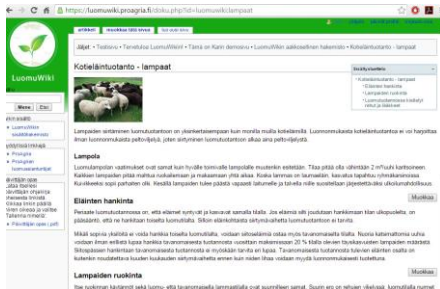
https://luomuwiki.proagria.fi/doku.php?id=luomuwiki:lampaat

artikkeli | muokkaa tätä sivua | 

Jäljet: • Teeliana • Tervetuloa LuomuWikiin! • Tämä on Karin demosivu • LuomuWikin aakkosellinen hakemisto • Kotieläintuotanto • lampaat

LuomuWiki

Mene | Etsi

Kotieläintuotanto - lampaat

Sisällysluettelo
• Kotieläintuotanto - lampaat
• Eläinten hankinta
• Lampaiden ruokinta
• Luomutuotannossa sallitut rehut ja lisäaineet

Lampaiden siirtäminen luomutuotantoon on yksinkertaisempaan kuin monilla muilla kotieläimillä. Luomunmukaista kotieläintuotantoa ei voi harjoittaa ilman luomunmukaista peltoviljelyä, joten siirtyminen luomutuotantoon alkaa aina peltoviljelystä.

Lampola

Luomulampolan vaatimukset ovat samat kuin tavallisellakin lampolalle muutenkin asetetaan. Tilaa pitää olla vähintään 2 m²/uuhi karitsoineen. Kaikilla lampaiden pitää mahtua ruokailemaan ja makaamaan yhtä aikaa. Koska lammas on laiduneläin, kasvatus tapahtuu ryhmäkarsinoissa. Kuivikkeeksi sopii parhaiten olki. Ikkunoita lampolan tulee päästä vapaasti talumelle ja talvella niille suositellaan järjestettävä ulkoilumahdollisuus.

Muokkaa

Eläinten hankinta

Perusele luomutuotannossa on, että eläimet syntyvät ja kasvavat samalla tilalla. Jos eläimiä silti joudutaan hankkimaan tilan ulkopuolelta, on pääsääntö, että ne hankitaan toiselta luomutilalta. Siitoin eläinhankinta sijtymävaiheetta luomutuotantoon ei tarvita.

Muokkaa

Mikäli sopivia yksilöitä ei voida hankkia toiselta luomutilalta, voidaan siitosuuhia ostaa myös tavanomaiselta tilalta. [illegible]

Muokkaa

Lampaiden ruokinta

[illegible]